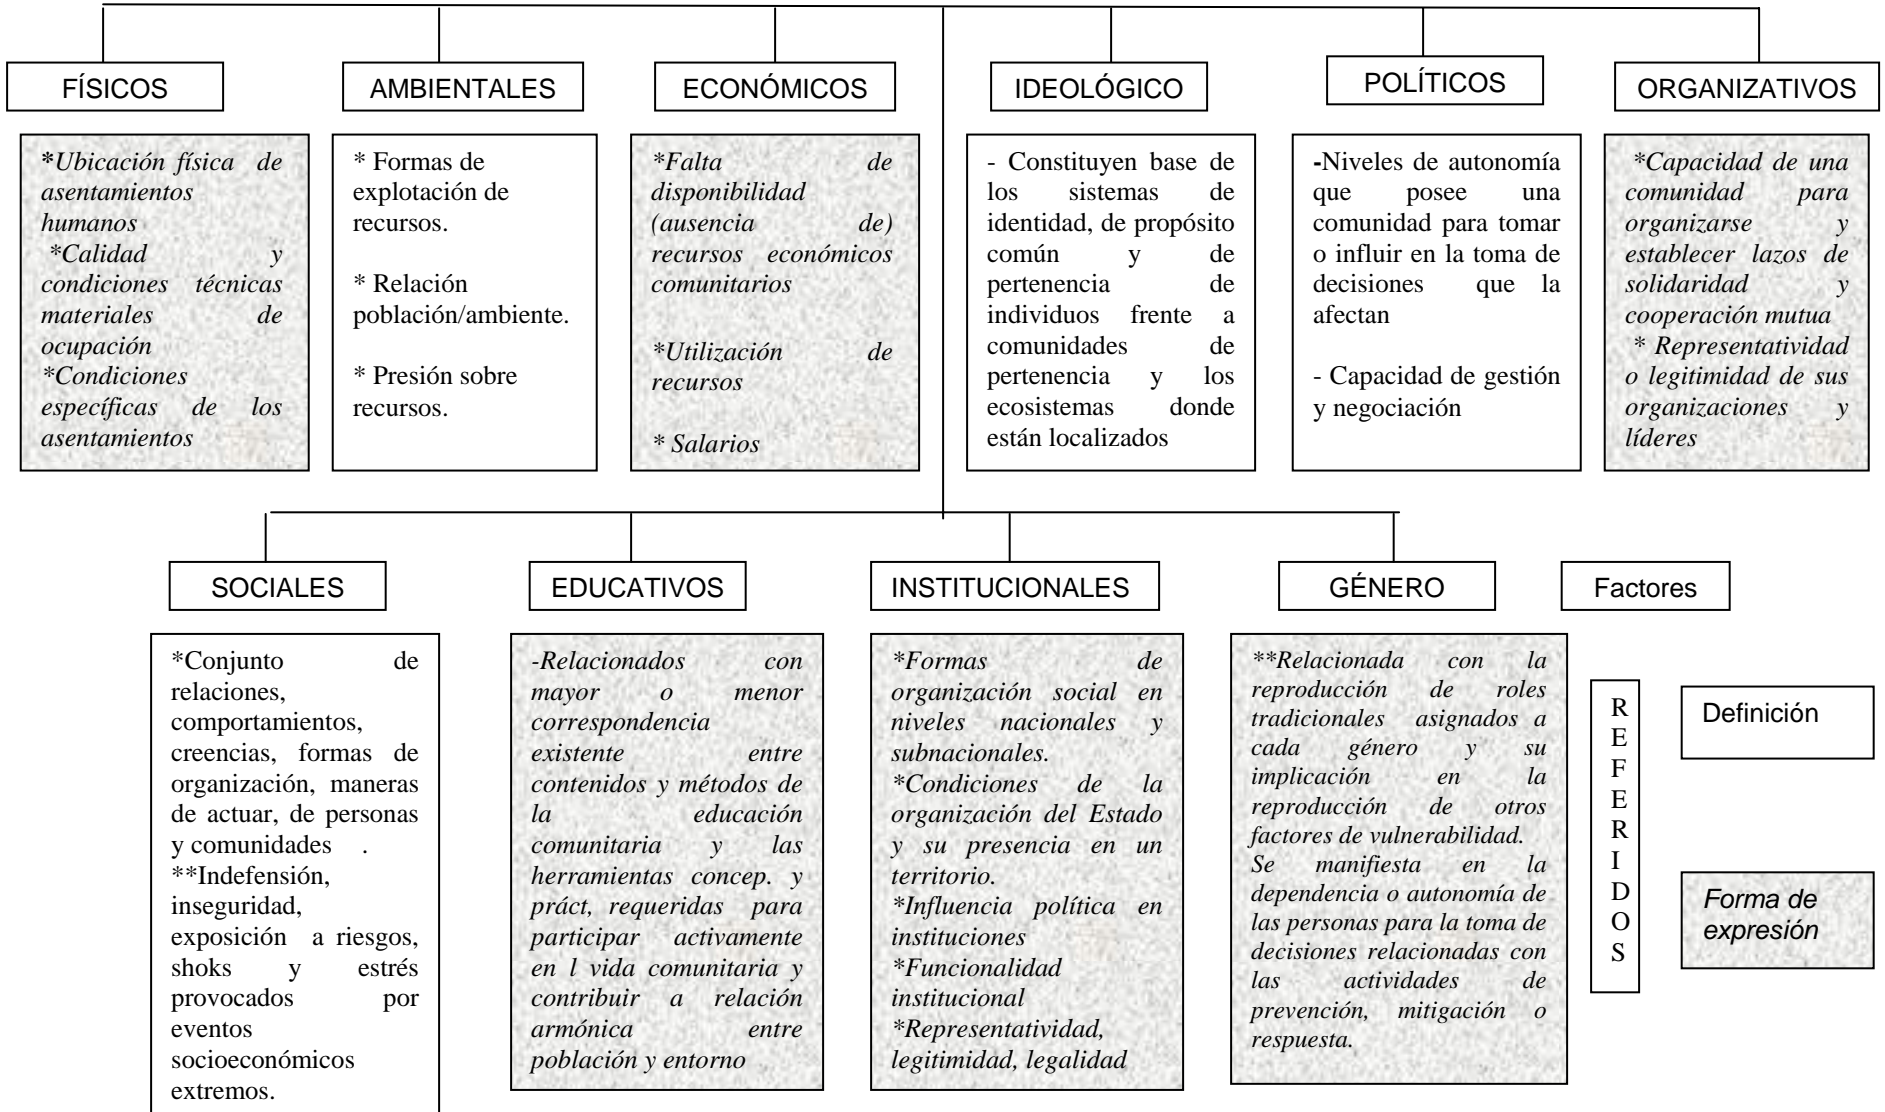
FÍSICOS

*Ubicación física de asentamientos humanos
*Calidad y condiciones técnicas materiales de ocupación
*Condiciones específicas de los asentamientos

AMBIENTALES

* Formas de explotación de recursos.

* Relación población/ambiente.

* Presión sobre recursos.

ECONÓMICOS

*Falta de disponibilidad (ausencia de) recursos económicos comunitarios

*Utilización de recursos

* Salarios

IDEOLÓGICO

- Constituyen base de los sistemas de identidad, de propósito común y de pertenencia de individuos frente a comunidades de pertenencia y los ecosistemas donde están localizados

POLÍTICOS

-Niveles de autonomía que posee una comunidad para tomar o influir en la toma de decisiones que la afectan

- Capacidad de gestión y negociación

ORGANIZATIVOS

*Capacidad de una comunidad para organizarse y establecer lazos de solidaridad y cooperación mutua
* Representatividad o legitimidad de sus organizaciones y líderes

SOCIALES

*Conjunto de relaciones, comportamientos, creencias, formas de organización, maneras de actuar, de personas y comunidades .
**Indefensión, inseguridad, exposición a riesgos, shoks y estrés provocados por eventos socioeconómicos extremos.

EDUCATIVOS

-Relacionados con mayor o menor correspondencia existente entre contenidos y métodos de la educación comunitaria y las herramientas concep. y práct, requeridas para participar activamente en l vida comunitaria y contribuir a relación armónica entre población y entorno

INSTITUCIONALES

*Formas de organización social en niveles nacionales y subnacionales.
*Condiciones de la organización del Estado y su presencia en un territorio.
*Influencia política en instituciones
*Funcionalidad institucional
*Representatividad, legitimidad, legalidad

GÉNERO

**Relacionada con la reproducción de roles tradicionales asignados a cada género y su implicación en la reproducción de otros factores de vulnerabilidad.
Se manifiesta en la dependencia o autonomía de las personas para la toma de decisiones relacionadas con las actividades de prevención, mitigación o respuesta.

Factores

REFERIDOS

Definición

Forma de expresión